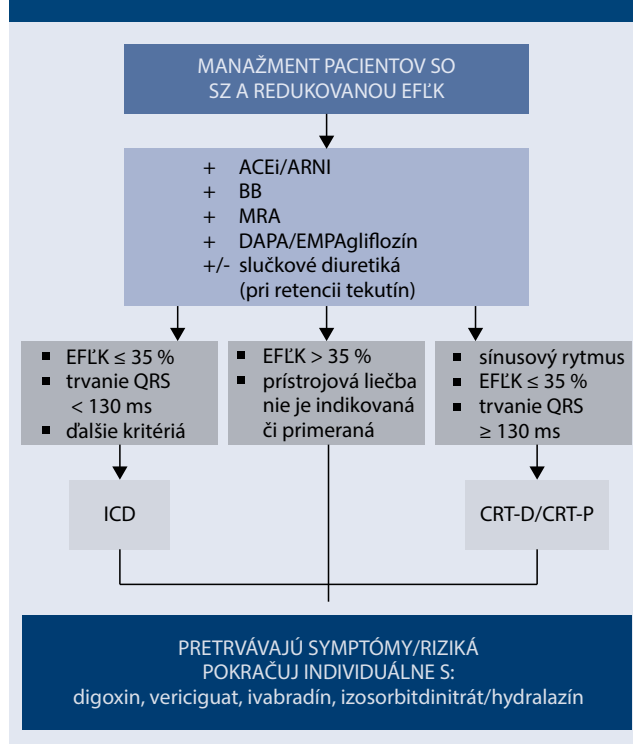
MANAŽMENT PACIENTOV SO SZ A REDUKOVANOU EFĽK

+ ACEi/ARNI
+ BB
+ MRA
+ DAPA/EMPAgliflozín
+/- slučkové diuretiká (pri retencii tekutín)

■ EFĽK ≤ 35 %
■ trvanie QRS < 130 ms
■ ďalšie kritériá

■ EFĽK > 35 %
■ prístrojová liečba nie je indikovaná či primeraná

■ sínusový rytmus
■ EFĽK ≤ 35 %
■ trvanie QRS ≥ 130 ms

ICD

CRT-D/CRT-P

PRETRVÁVAJÚ SYMPTÓMY/RIZIKÁ
POKRAČUJ INDIVIDUÁLNE S:
digoxin, vericiguat, ivabradín, izosorbitdinitrát/hydralazín